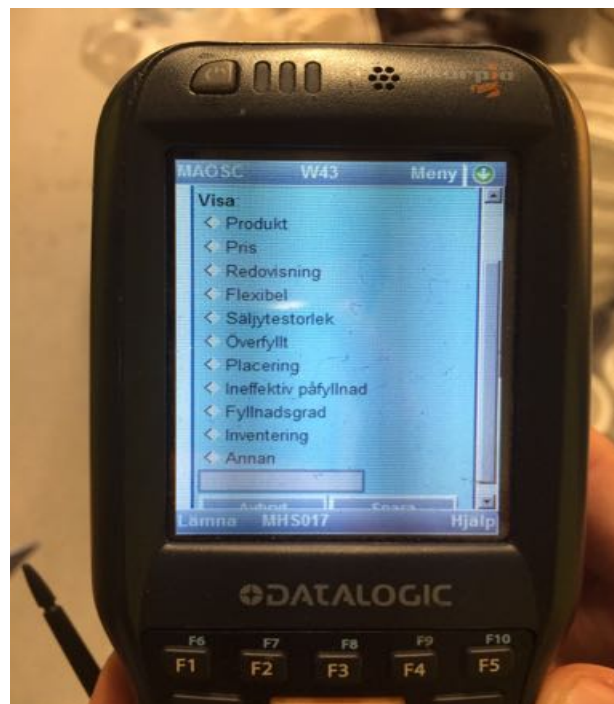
Skorpio

MAGSC W43 Meny

Visa:
Produkt
Pris
Redovisning
Flexibel
Säljytestorlek
Överfyllt
Placering
Ineffektiv påfyllnad
Fyllnadsgrad
Inventering
Annan

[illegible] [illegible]

Lämna MHS017 Hjälp

DATALOGIC

F6 F7 F8 F9 F10
F1 F2 F3 F4 F5